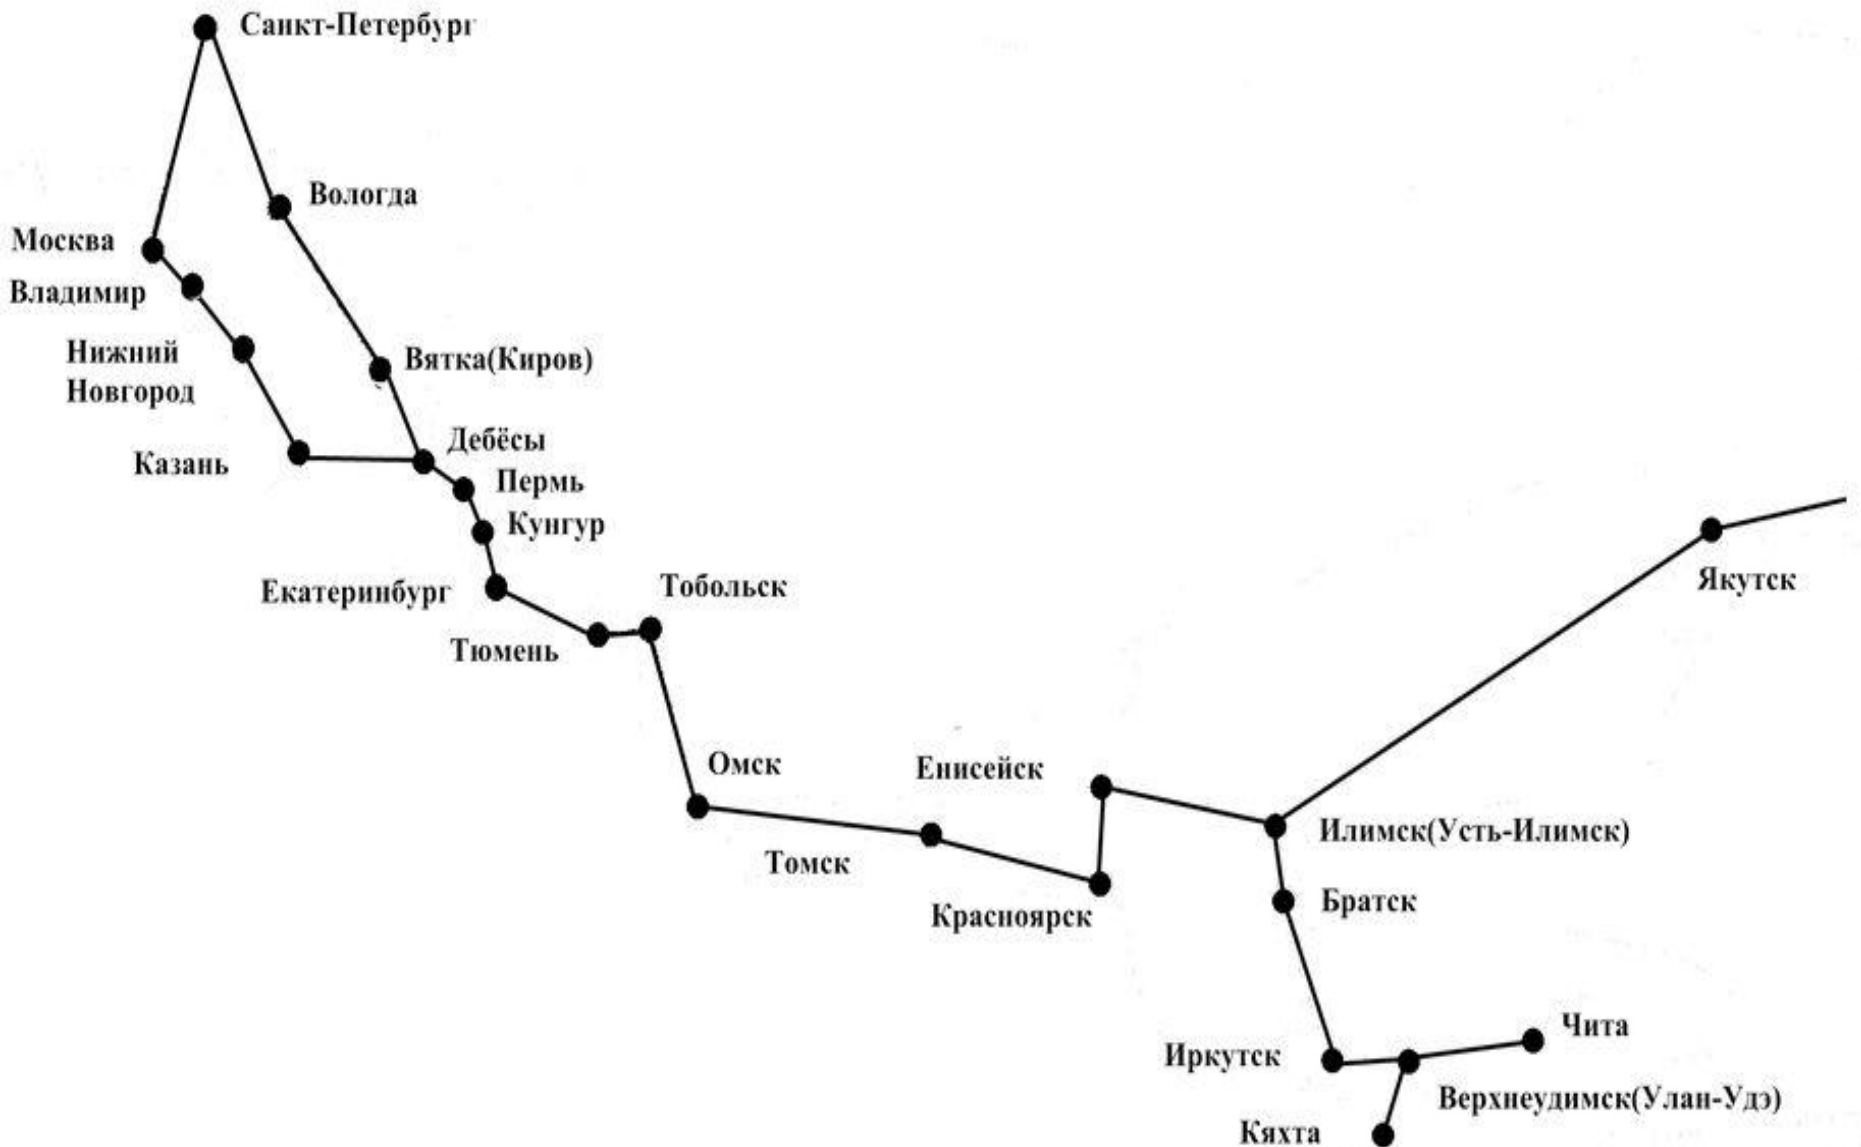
Санкт-Петербург

Вологда

Москва

Владимир

Нижний Новгород

Вятка(Киров)

Казань

Дебёсы

Пермь

Кунгур

Екатеринбург

Тобольск

Тюмень

Якутск

Омск

Енисейск

Илимск(Усть-Илимск)

Томск

Красноярск

Братск

Чита

Иркутск

Верхнеудимск(Улан-Удэ)

Кяхта